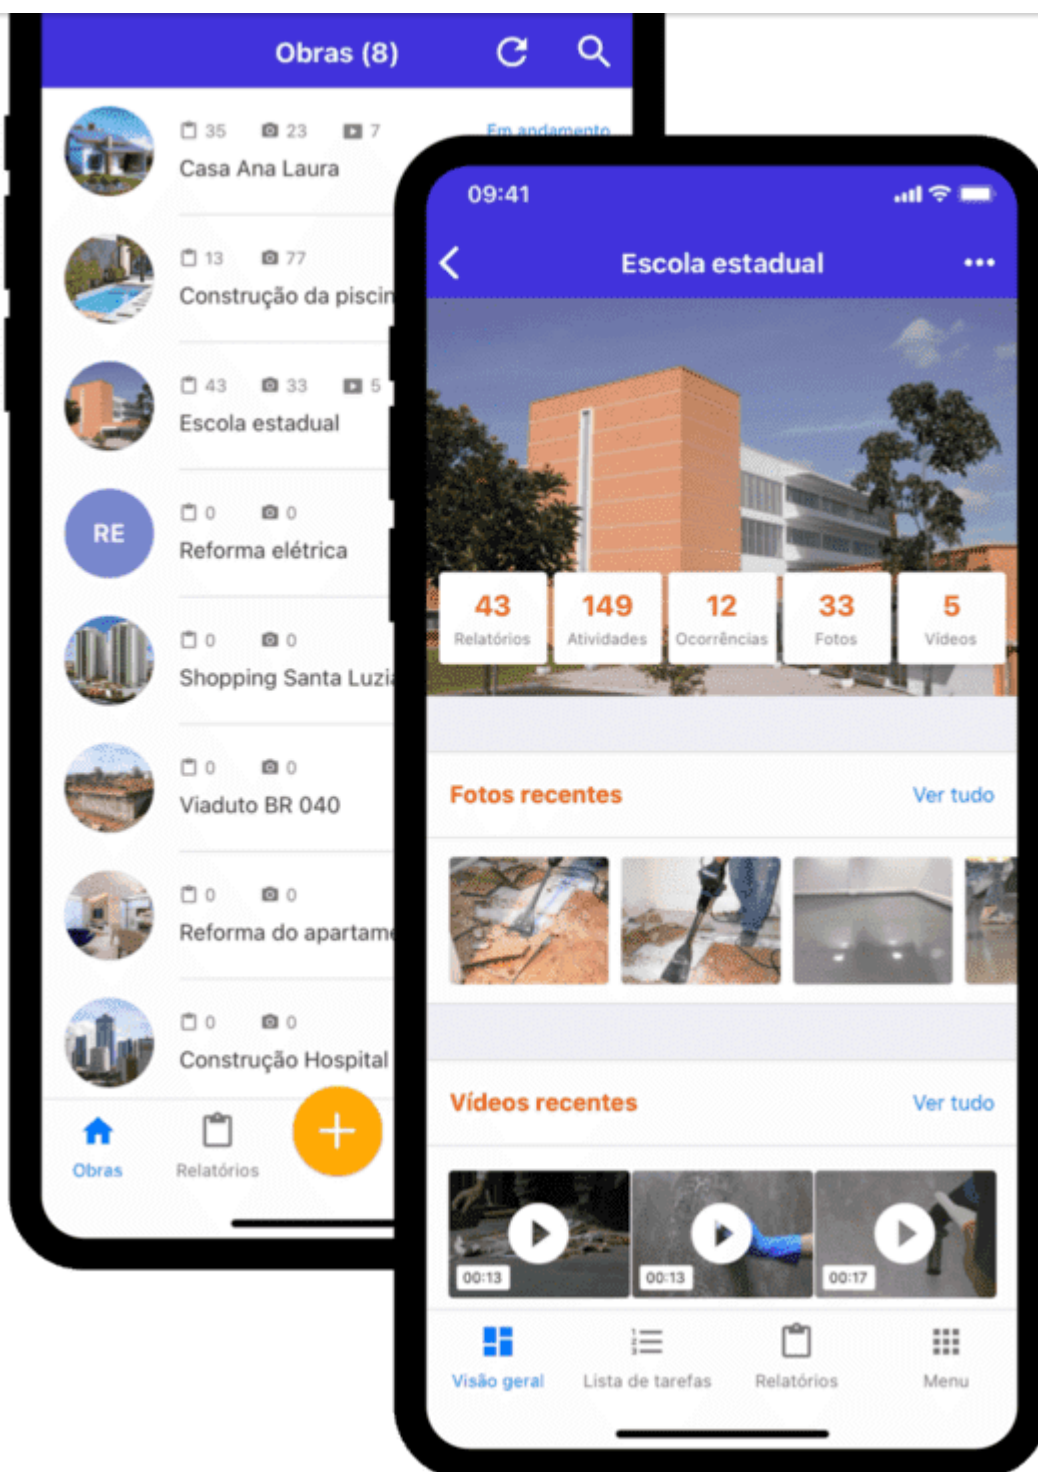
Obras (8)

35 23 7
Em andamento
Casa Ana Laura

13 77
Construção da piscin

43 33 5
Escola estadual

RE
0 0
Reforma elétrica

0 0
Shopping Santa Luzi

0 0
Viaduto BR 040

0 0
Reforma do apartam

0 0
Construção Hospital

Obras
Relatórios
+

09:41

Escola estadual

43 Relatórios
149 Atividades
12 Ocorrências
33 Fotos
5 Vídeos

Fotos recentes
Ver tudo

Vídeos recentes
Ver tudo

00:13
00:13
00:17

Visão geral
Lista de tarefas
Relatórios
Menu